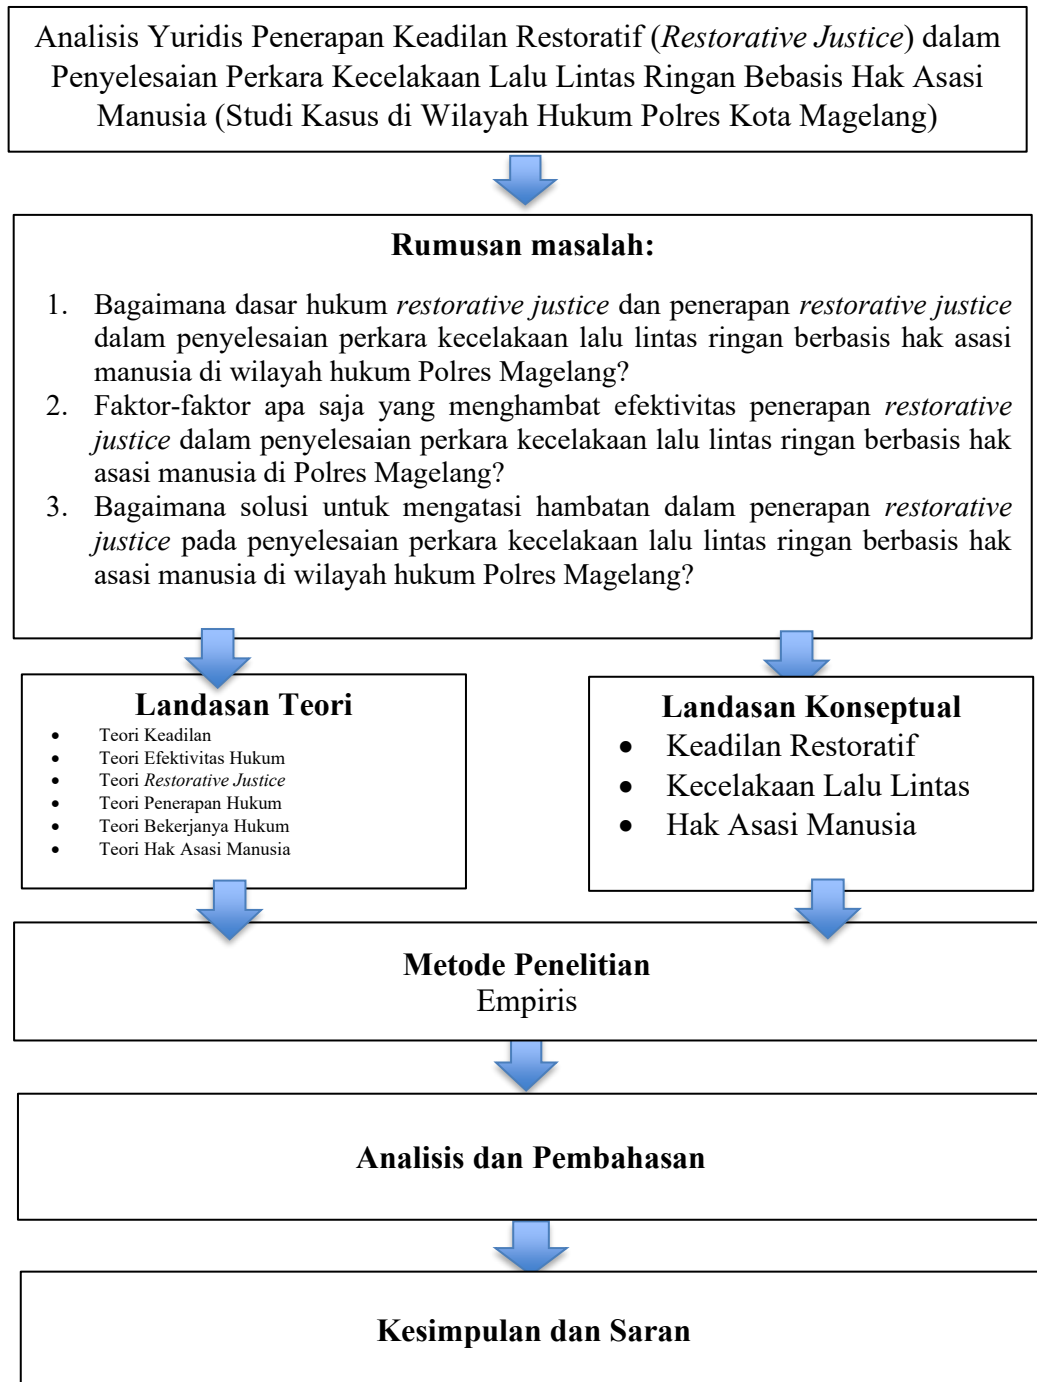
Analisis Yuridis Penerapan Keadilan Restoratif (*Restorative Justice*) dalam Penyelesaian Perkara Kecelakaan Lalu Lintas Ringan Bebasis Hak Asasi Manusia (Studi Kasus di Wilayah Hukum Polres Kota Magelang)

**Rumusan masalah:**

1. Bagaimana dasar hukum *restorative justice* dan penerapan *restorative justice* dalam penyelesaian perkara kecelakaan lalu lintas ringan berbasis hak asasi manusia di wilayah hukum Polres Magelang?
2. Faktor-faktor apa saja yang menghambat efektivitas penerapan *restorative justice* dalam penyelesaian perkara kecelakaan lalu lintas ringan berbasis hak asasi manusia di Polres Magelang?
3. Bagaimana solusi untuk mengatasi hambatan dalam penerapan *restorative justice* pada penyelesaian perkara kecelakaan lalu lintas ringan berbasis hak asasi manusia di wilayah hukum Polres Magelang?

**Landasan Teori**
- Teori Keadilan
- Teori Efektivitas Hukum
- Teori *Restorative Justice*
- Teori Penerapan Hukum
- Teori Bekerjanya Hukum
- Teori Hak Asasi Manusia

**Landasan Konseptual**
- Keadilan Restoratif
- Kecelakaan Lalu Lintas
- Hak Asasi Manusia

**Metode Penelitian**
Empiris

**Analisis dan Pembahasan**

**Kesimpulan dan Saran**